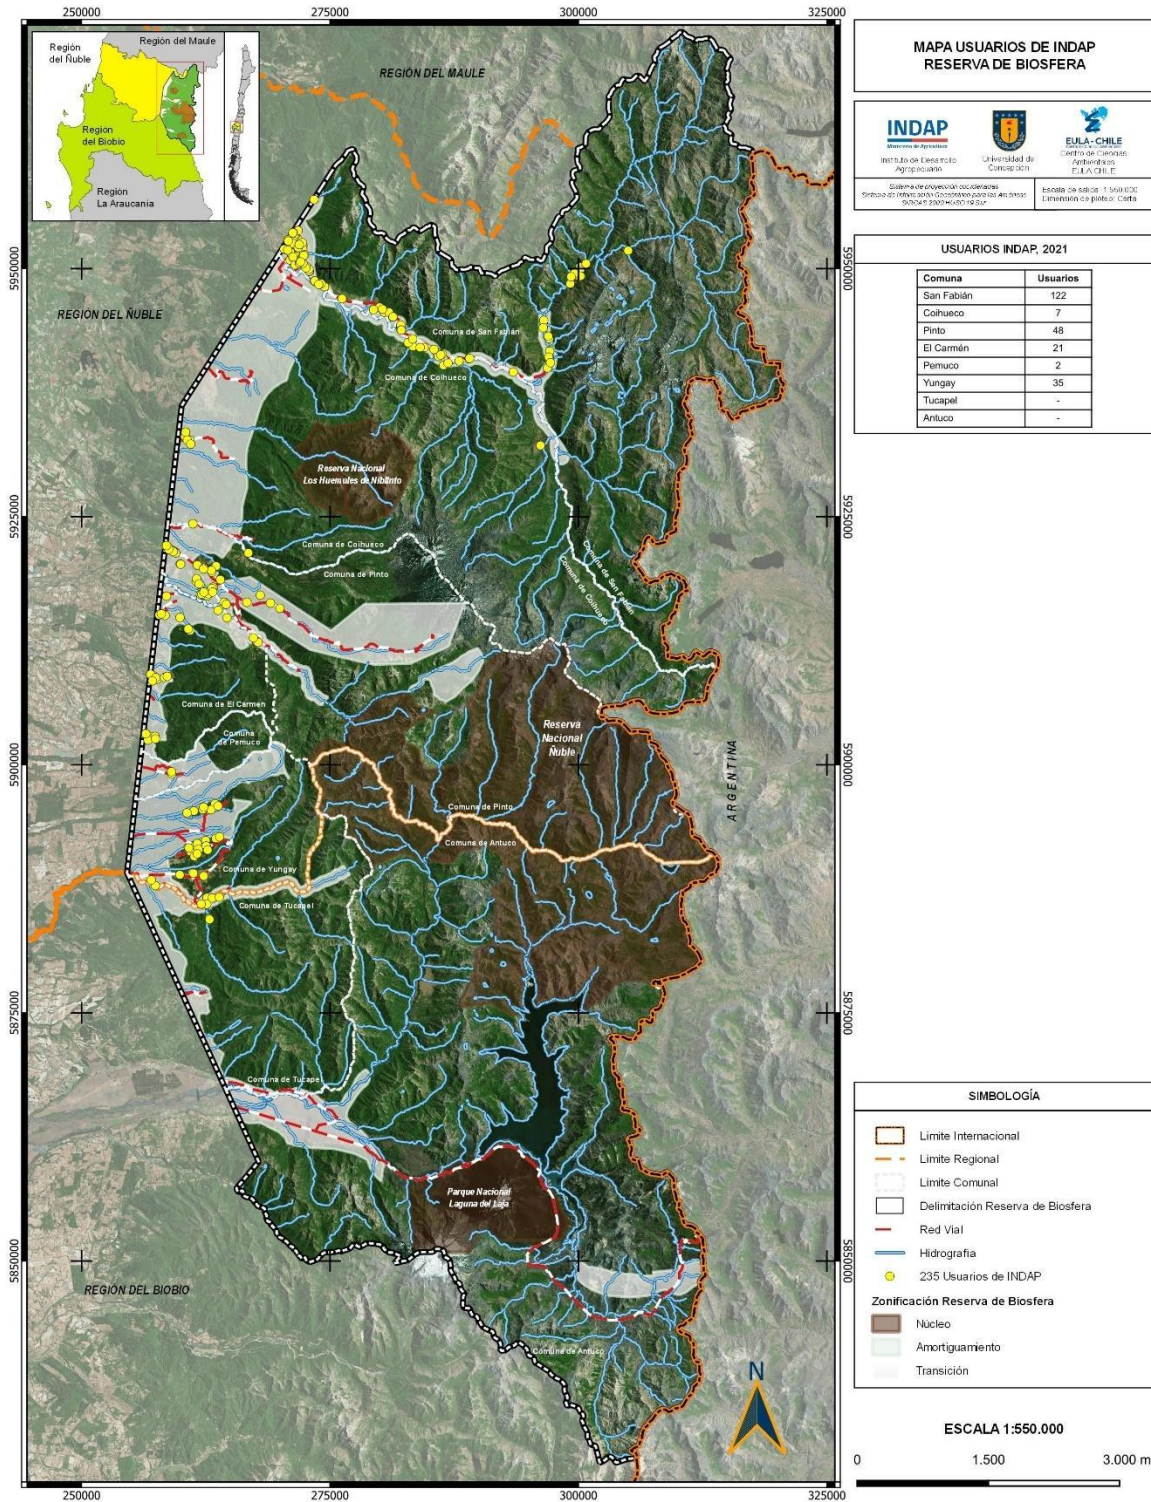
250000 275000 300000 325000

Región del Ñuble
Región del Maule
Región del Biobío
Región La Araucanía

REGIÓN DEL MAULE
REGION DEL ÑUBLE
REGIÓN DEL BIOBIO
ARGENTINA

Comuna de San Fabián
Comuna de Coihueco
Reserva Nacional Los Huemules de Niblinto
Comuna de Coihueco
Comuna de Pinto
Comuna de San Fabián
Comuna de Coihueco
Comuna de El Carmen
Comuna de Pemuco
Reserva Nacional Ñuble
Comuna de Pinto
Comuna de Antuco
Comuna de Yungay
Comuna de Tucapel
Comuna de Tucapel
Parque Nacional Laguna del Laja
Comuna de Antuco

5950000
5925000
5900000
5875000
5850000

MAPA USUARIOS DE INDAP
RESERVA DE BIOSFERA

INDAP
Instituto de Desarrollo Agropecuario
Universidad de Concepción
EULA-CHILE
Centro de Ciencias Ambientales EULA CHILE

Sistema de proyección coordenadas
Sistema de Referencia Geocéntrico para las Américas SIRGAS 2000 HUSO 19 Sur
Escala de salida 1:550.000
Dimensión de plotter Carta

USUARIOS INDAP, 2021

| Comuna | Usuarios |
|---|---|
| San Fabián | 122 |
| Coihueco | 7 |
| Pinto | 48 |
| El Carmén | 21 |
| Pemuco | 2 |
| Yungay | 35 |
| Tucapel | - |
| Antuco | - |

SIMBOLOGÍA
Limite Internacional
Limite Regional
Limite Comunal
Delimitación Reserva de Biosfera
Red Vial
Hidrografia
235 Usuarios de INDAP
Zonificación Reserva de Biosfera
Núcleo
Amortiguamiento
Transición

N

ESCALA 1:550.000
0 1.500 3.000 m